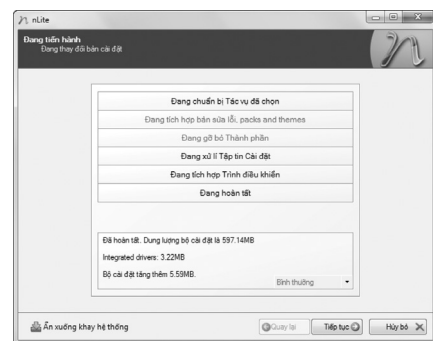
nLite

Đang tiến hành
Đang thay đổi bản cài đặt

Đang chuẩn bị Tác vụ đã chọn
Đang tích hợp bản sửa lỗi, packs and themes
Đang gỡ bỏ Thành phần
Đang xử lí Tập tin Cài đặt
Đang tích hợp Trình điều khiển
Đang hoàn tất

Đã hoàn tất. Dung lượng bộ cài đặt là 597.14MB
Integrated drivers: 3.22MB
Bộ cài đặt tăng thêm 5.59MB.

Bình thường

Ẩn xuống khay hệ thống

Quay lại
Tiếp tục
Hủy bỏ